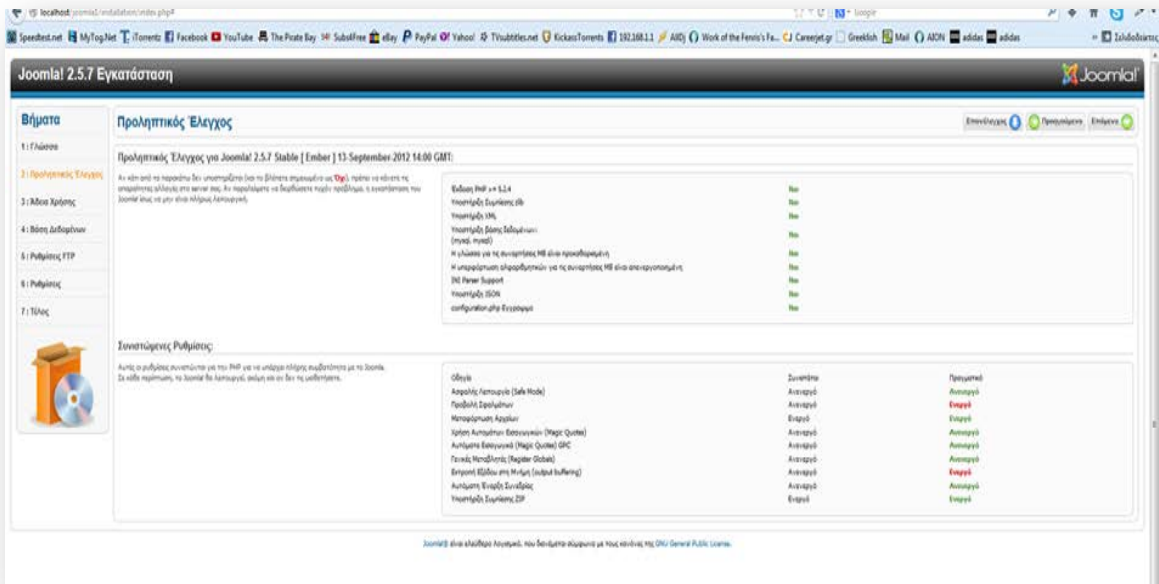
localhost/joomla/installation/index.php#

Speedtest.net MyTog.Net iTorrents Facebook YouTube The Pirate Bay Subs4free eBay PayPal Yahoo! TVsubtitles.net KickassTorrents 192.168.1.1 AllDj Work of the Fenris's Fe... Careerjet.gr Greeklish Mail AION adidas adidas

Joomla! 2.5.7 Εγκατάσταση

Joomla!

Βήματα

1 : Γλώσσα

2 : Προληπτικός Έλεγχος

3 : Άδεια Χρήσης

4 : Βάση Δεδομένων

5 : Ρυθμίσεις FTP

6 : Ρυθμίσεις

7 : Τέλος

Προληπτικός Έλεγχος

Επανέλεγχος Προηγούμενο Επόμενο

Προληπτικός Έλεγχος για Joomla! 2.5.7 Stable [ Ember ] 13-September-2012 14:00 GMT:

Αν κάτι από τα παρακάτω δεν υποστηρίζεται (και το βλέπετε σημειωμένο ως Όχι), πρέπει να κάνετε τις απαραίτητες αλλαγές στο server σας. Αν παραλείψετε να διορθώσετε τυχόν πρόβλημα, η εγκατάσταση του Joomla! ίσως να μην είναι πλήρως λειτουργική.

| | |
|---|---|
| Έκδοση PHP >= 5.2.4 | Ναι |
| Υποστήριξη Συμπίεσης zlib | Ναι |
| Υποστήριξη XML | Ναι |
| Υποστήριξη βάσης δεδομένων: (mysql, mysqli) | Ναι |
| Η γλώσσα για τις συναρτήσεις MB είναι προκαθορισμένη | Ναι |
| Η υπερφόρτωση αλφαριθμητικών για τις συναρτήσεις MB είναι απενεργοποιημένη | Ναι |
| INI Parser Support | Ναι |
| Υποστήριξη JSON | Ναι |
| configuration.php Εγγράψιμο | Ναι |

Συνιστώμενες Ρυθμίσεις:

Αυτές οι ρυθμίσεις συνιστώνται για την PHP για να υπάρχει πλήρης συμβατότητα με το Joomla. Σε κάθε περίπτωση, το Joomla! θα λειτουργεί, ακόμη και αν δεν τις ικανοποιήσετε.

| Οδηγία | Συνιστάται | Πραγματικό |
|---|---|---|
| Ασφαλής Λειτουργία (Safe Mode) | Ανενεργό | Ανενεργό |
| Προβολή Σφαλμάτων | Ανενεργό | Ενεργό |
| Μεταφόρτωση Αρχείων | Ενεργό | Ενεργό |
| Χρήση Αυτομάτων Εισαγωγικών (Magic Quotes) | Ανενεργό | Ανενεργό |
| Αυτόματα Εισαγωγικά (Magic Quotes) GPC | Ανενεργό | Ανενεργό |
| Γενικές Μεταβλητές (Register Globals) | Ανενεργό | Ανενεργό |
| Ενδιάμεση Εξόδου στη Μνήμη (output buffering) | Ανενεργό | Ενεργό |
| Αυτόματη Έναρξη Συνεδρίας | Ανενεργό | Ανενεργό |
| Υποστήριξη Συμπίεσης ZIP | Ενεργό | Ενεργό |

Joomla!® είναι ελεύθερο λογισμικό, που διανέμεται σύμφωνα με τους κανόνες της GNU General Public License.